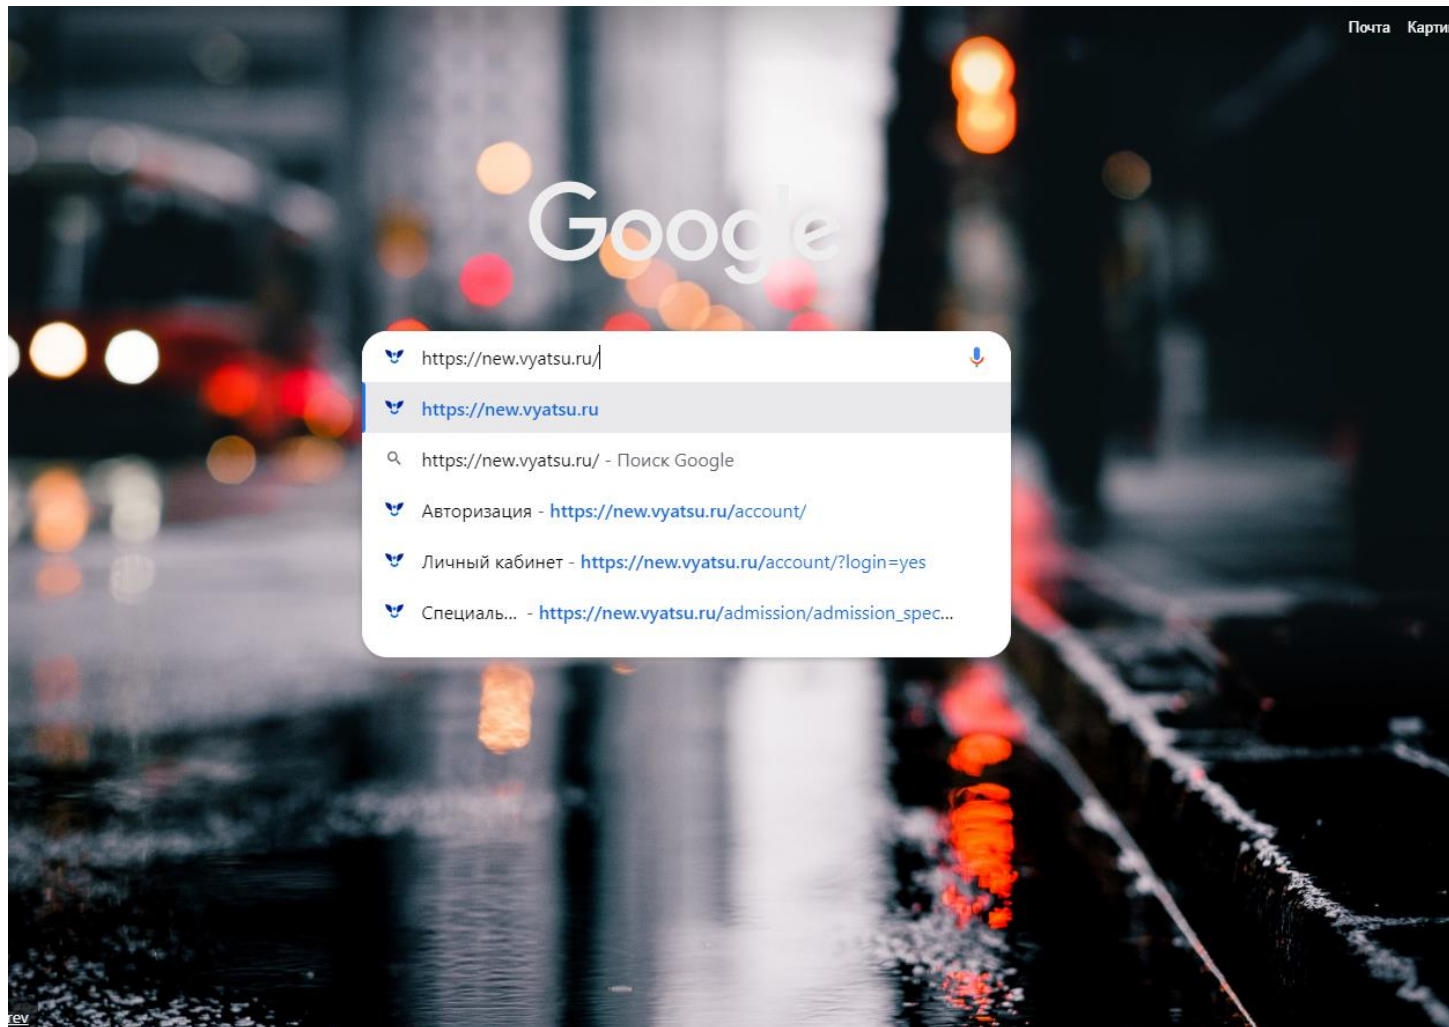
Почта Карти

Google

https://new.vyatsu.ru/

https://new.vyatsu.ru

https://new.vyatsu.ru/ - Поиск Google

Авторизация - https://new.vyatsu.ru/account/

Личный кабинет - https://new.vyatsu.ru/account/?login=yes

Специаль... - https://new.vyatsu.ru/admission/admission_spec...

rev